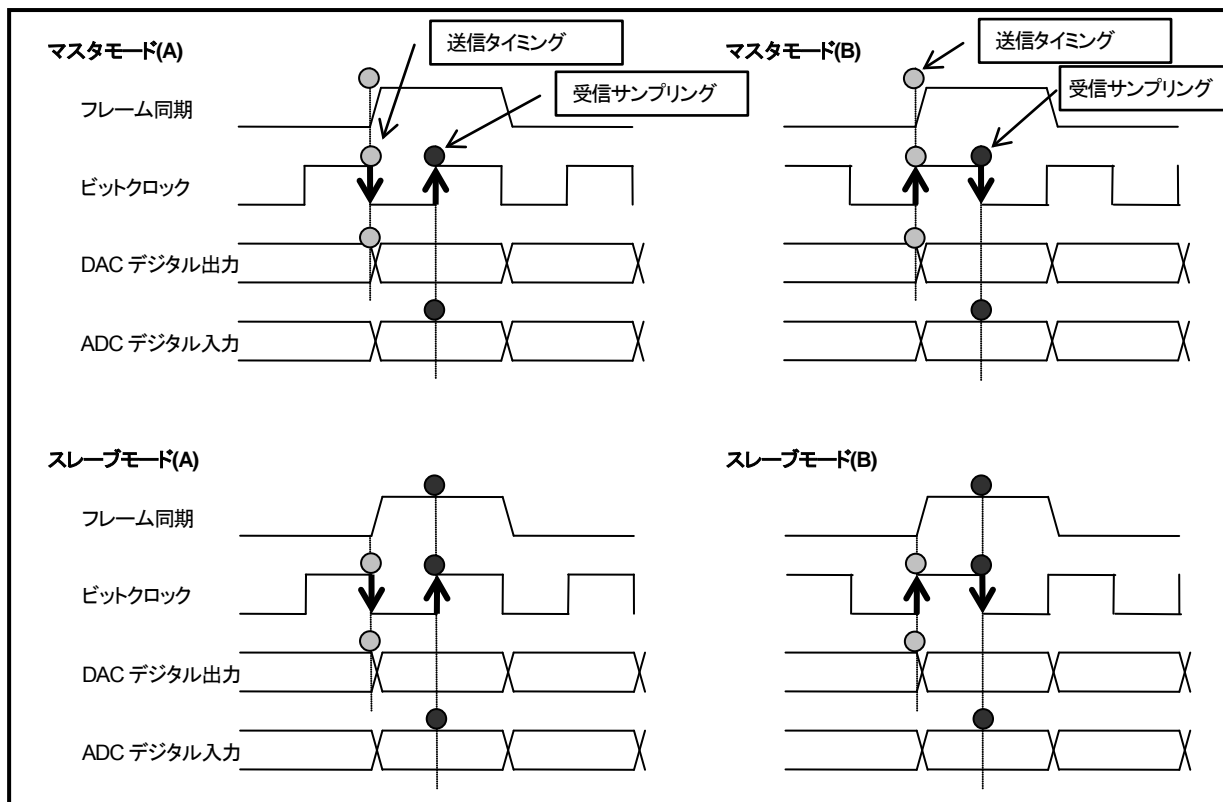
マスタモード(A)

送信タイミング

受信サンプリング

フレーム同期

ビットクロック

DAC デジタル出力

ADC デジタル入力

マスタモード(B)

送信タイミング

受信サンプリング

フレーム同期

ビットクロック

DAC デジタル出力

ADC デジタル入力

スレーブモード(A)

フレーム同期

ビットクロック

DAC デジタル出力

ADC デジタル入力

スレーブモード(B)

フレーム同期

ビットクロック

DAC デジタル出力

ADC デジタル入力